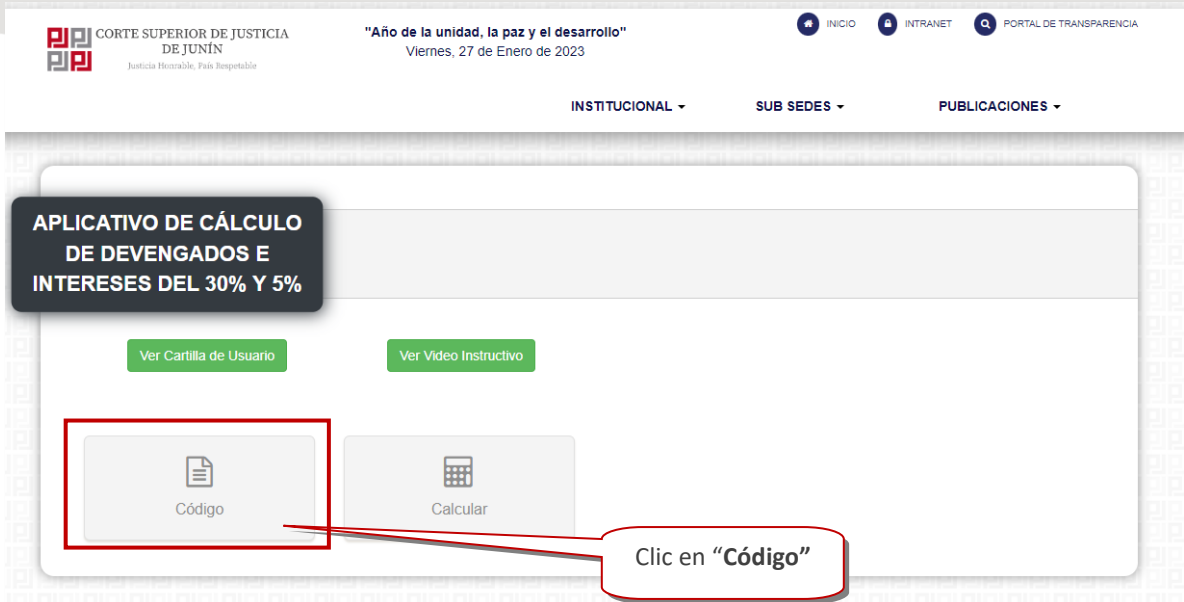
CORTE SUPERIOR DE JUSTICIA DE JUNÍN
Justicia Honorable, País Respetable

"Año de la unidad, la paz y el desarrollo"
Viernes, 27 de Enero de 2023

INICIO INTRANET PORTAL DE TRANSPARENCIA

INSTITUCIONAL SUB SEDES PUBLICACIONES

APLICATIVO DE CÁLCULO DE DEVENGADOS E INTERESES DEL 30% Y 5%

Ver Cartilla de Usuario
Ver Video Instructivo

Código
Calcular

Clic en "Código"